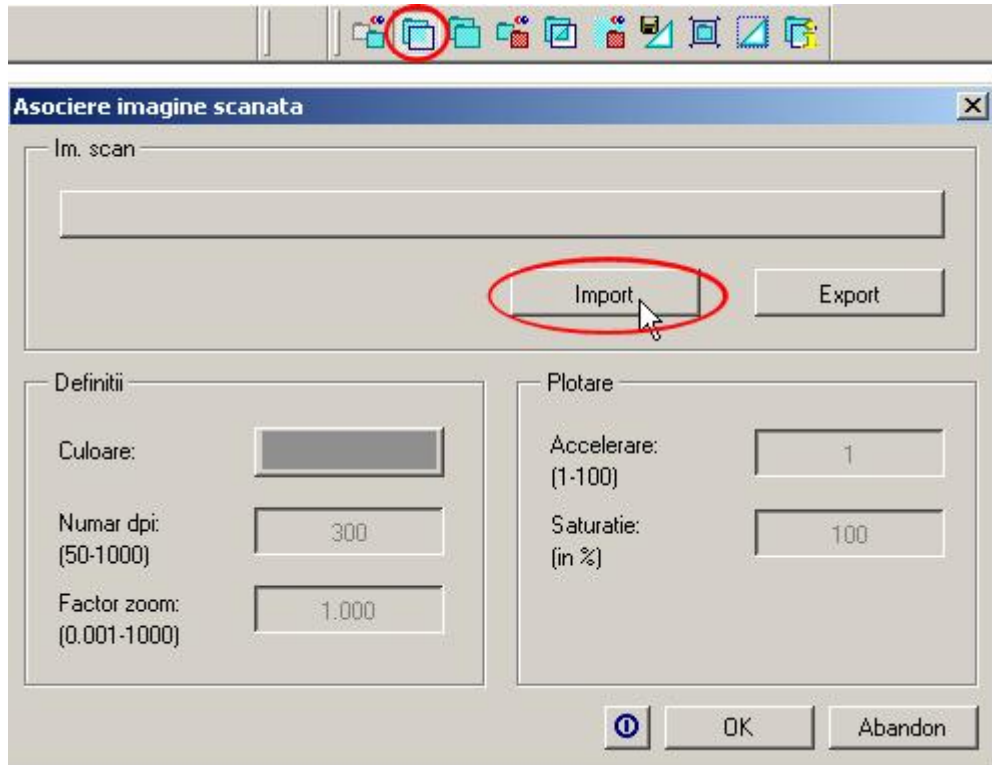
Asociere imagine scanata

Im. scan

Import

Export

Definitii

Culoare:

Numar dpi:
(50-1000)

300

Factor zoom:
(0.001-1000)

1.000

Plotare

Accelerare:
(1-100)

1

Saturatie:
(in %)

100

OK

Abandon